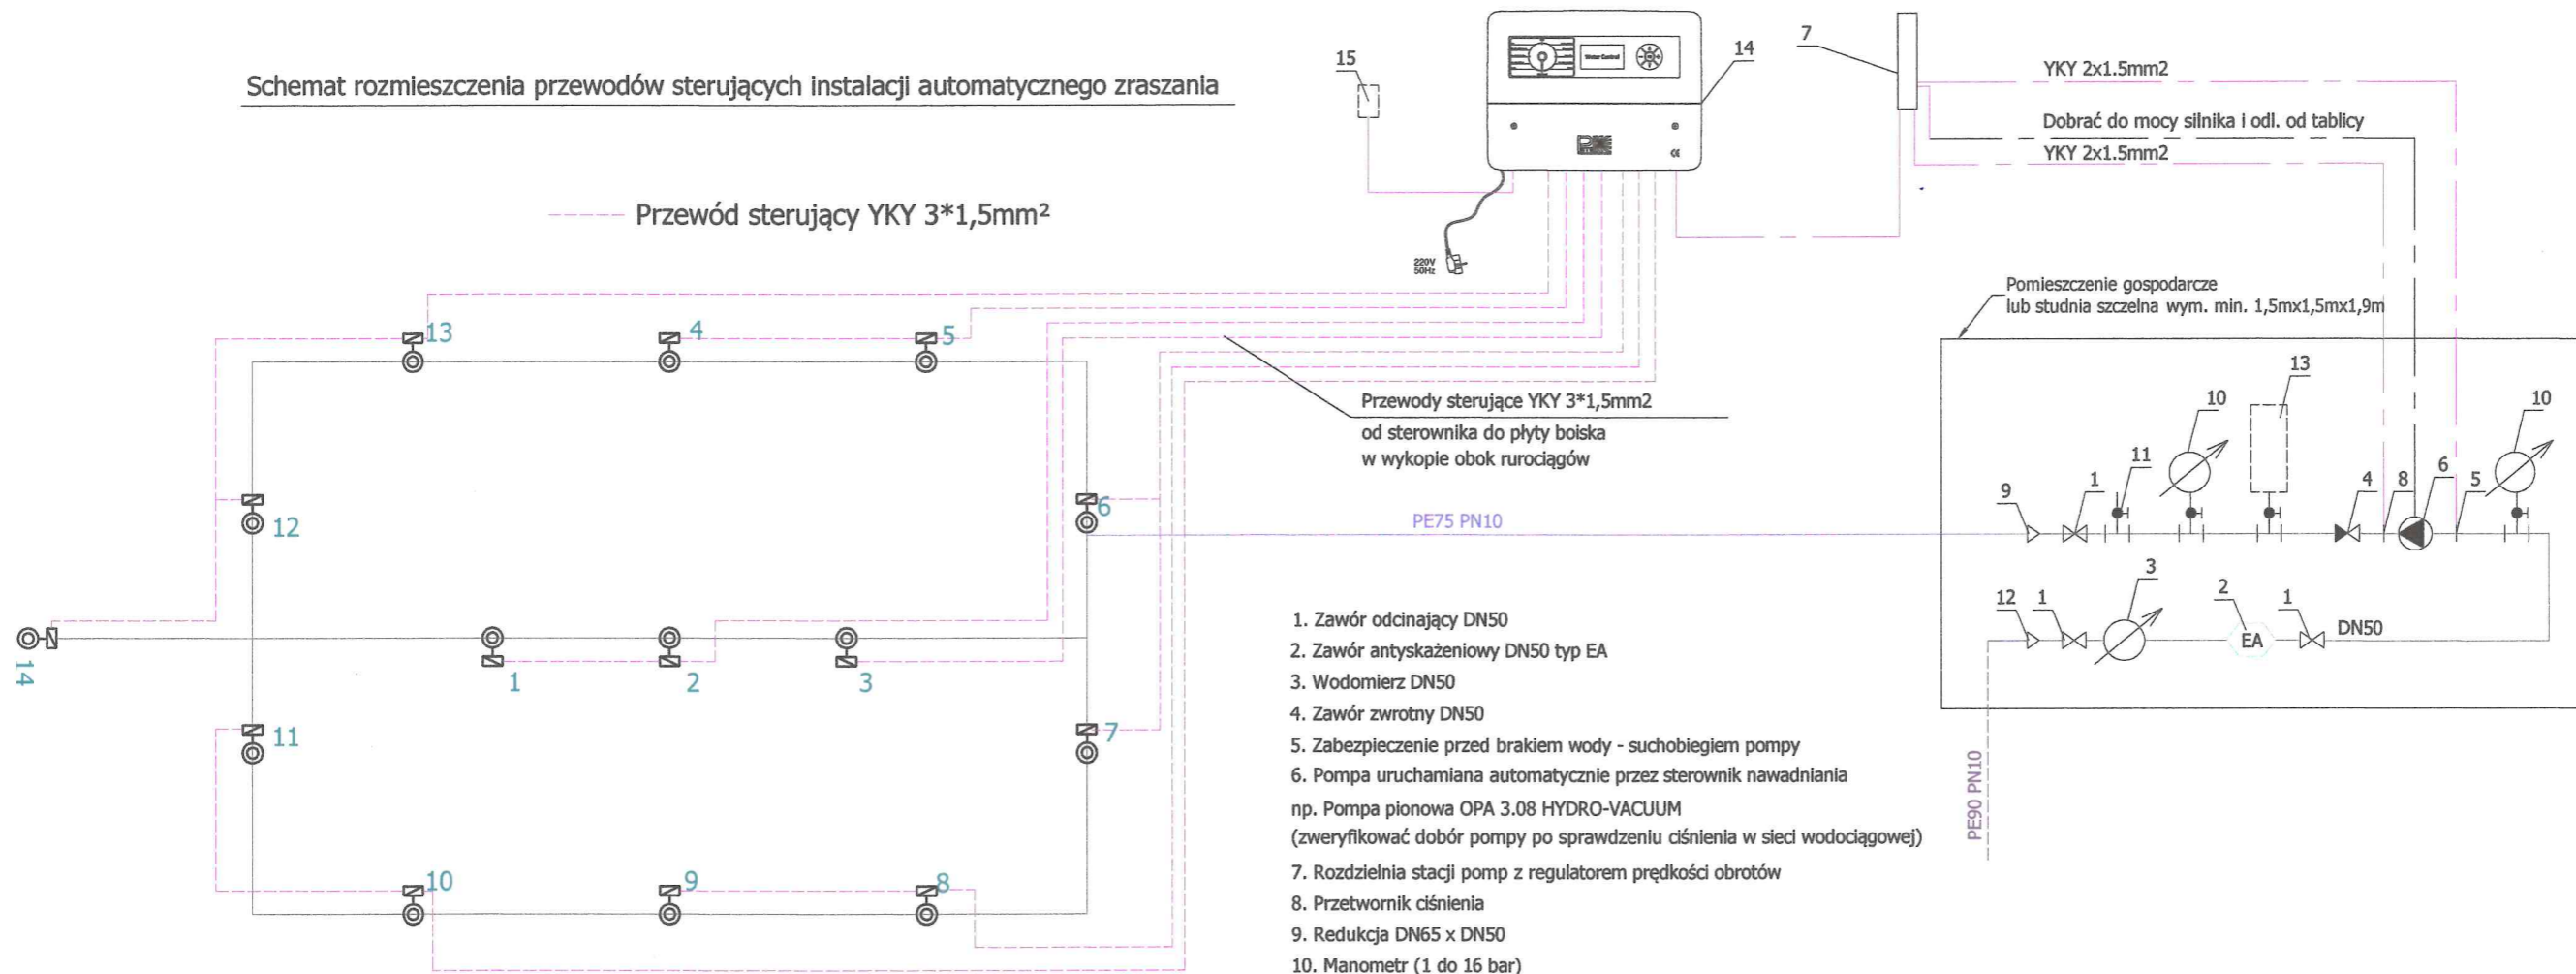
Schemat rozmieszczenia przewodów sterujących instalacji automatycznego zraszania

Przewód sterujący YKY 3*1,5mm²

15

14

7

YKY 2x1.5mm2

Dobrać do mocy silnika i odl. od tablicy

YKY 2x1.5mm2

220V 50Hz

Pomieszczenie gospodarcze lub studnia szczelna wym. min. 1,5mx1,5mx1,9m

13 4 5

12

6

Przewody sterujące YKY 3*1,5mm2 od sterownika do płyty boiska w wykopie obok rurociągów

PE75 PN10

13

10

10

11

9 1 4 8 6 5

14

1 2 3

12 1 3 2 1

EA

DN50

11

7

PE90 PN10

10 9 8

1. Zawór odcinający DN50
2. Zawór antyskażeniowy DN50 typ EA
3. Wodomierz DN50
4. Zawór zwrotny DN50
5. Zabezpieczenie przed brakiem wody - suchobiegiem pompy
6. Pompa uruchamiana automatycznie przez sterownik nawadniania
np. Pompa pionowa OPA 3.08 HYDRO-VACUUM
(zweryfikować dobór pompy po sprawdzeniu ciśnienia w sieci wodociągowej)
7. Rozdzielnia stacji pomp z regulatorem prędkości obrotów
8. Przetwornik ciśnienia
9. Redukcja DN65 x DN50
10. Manometr (1 do 16 bar)